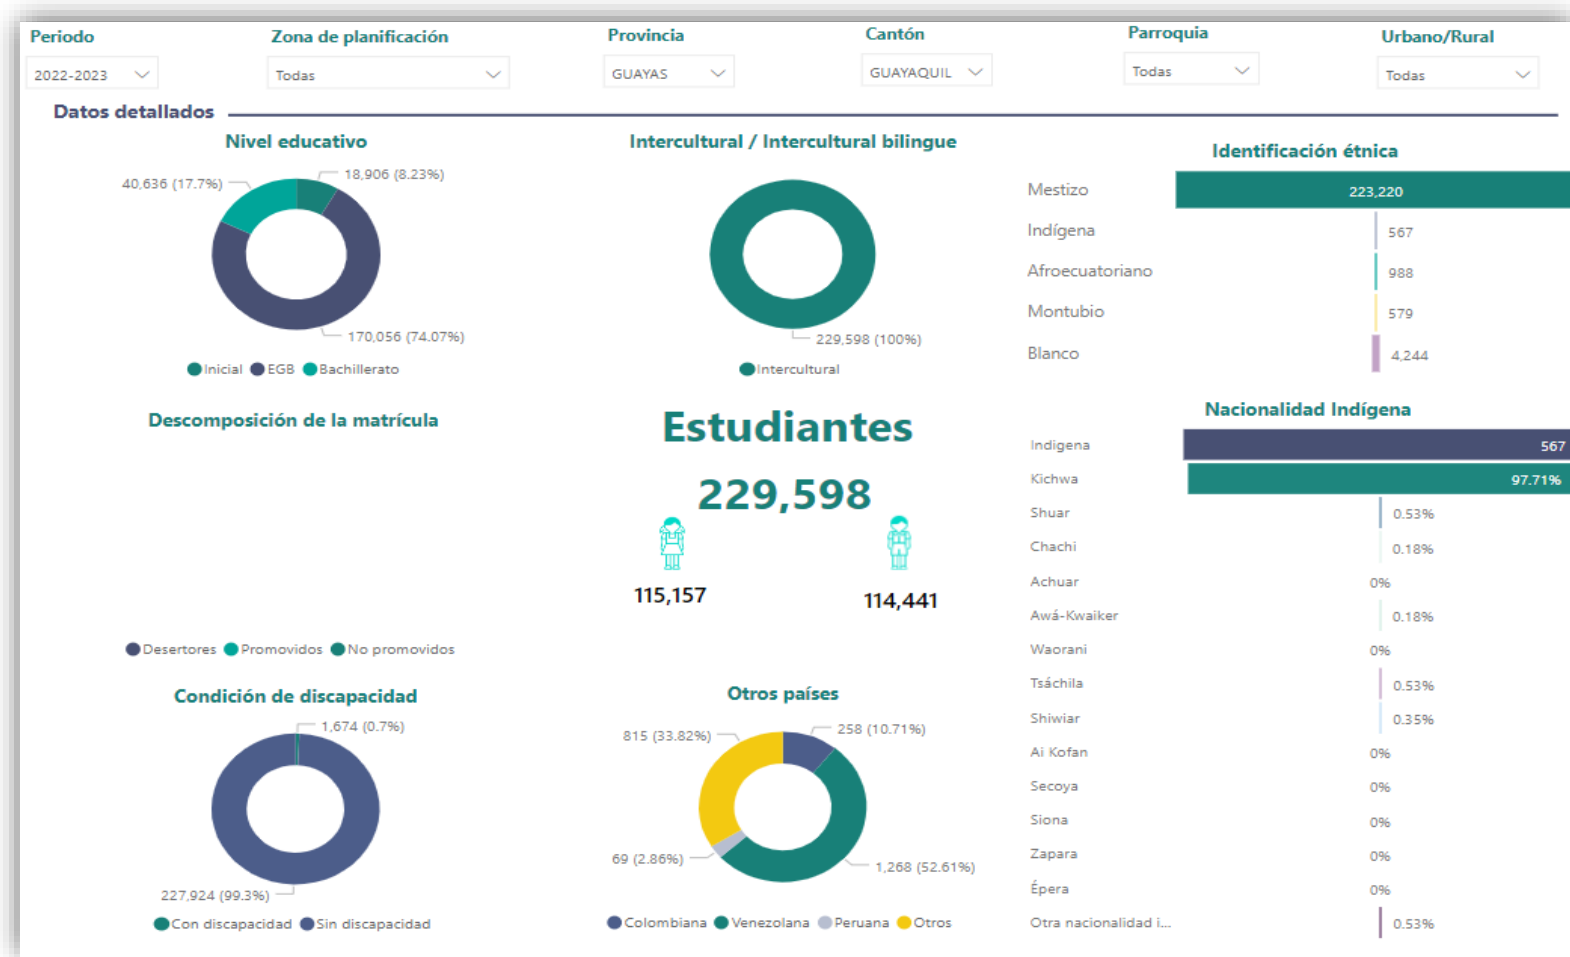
Periodo
2022-2023
Zona de planificación
Todas
Provincia
GUAYAS
Cantón
GUAYAQUIL
Parroquia
Todas
Urbano/Rural
Todas

Datos detallados

Nivel educativo
40,636 (17.7%)
18,906 (8.23%)
170,056 (74.07%)
Inicial EGB Bachillerato

Intercultural / Intercultural bilingue
229,598 (100%)
Intercultural

Identificación étnica
Mestizo 223,220
Indígena 567
Afroecuatoriano 988
Montubio 579
Blanco 4,244

Descomposición de la matrícula
Desertores Promovidos No promovidos

Estudiantes
229,598
115,157
114,441

Nacionalidad Indígena
Indigena 567
Kichwa 97.71%
Shuar 0.53%
Chachi 0.18%
Achuar 0%
Awá-Kwaiker 0.18%
Waorani 0%
Tsáchila 0.53%
Shiwiar 0.35%
Ai Kofan 0%
Secoya 0%
Siona 0%
Zapara 0%
Épera 0%
Otra nacionalidad i... 0.53%

Condición de discapacidad
1,674 (0.7%)
227,924 (99.3%)
Con discapacidad Sin discapacidad

Otros países
815 (33.82%)
258 (10.71%)
69 (2.86%)
1,268 (52.61%)
Colombiana Venezolana Peruana Otros